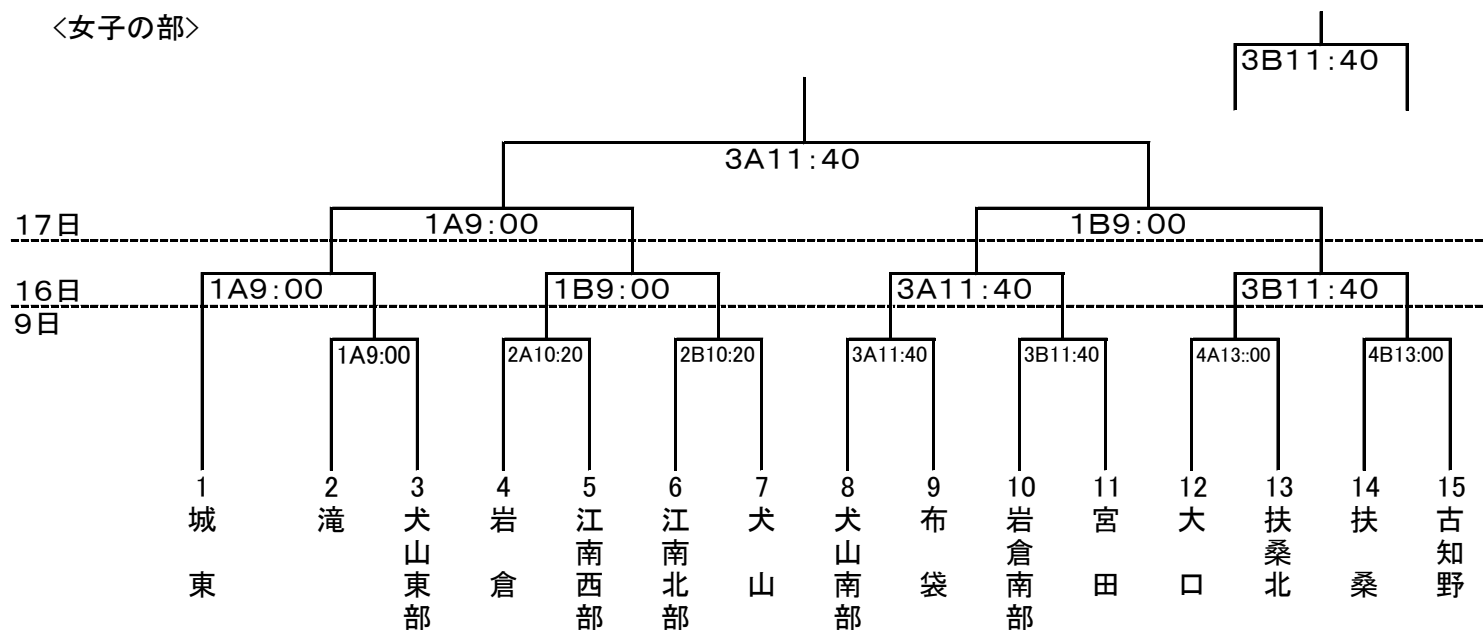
〈女子の部〉

3B11:40

3A11:40

17日
1A9:00
1B9:00

16日
1A9:00
1B9:00
3A11:40
3B11:40
9日

1A9:00
2A10:20
2B10:20
3A11:40
3B11:40
4A13::00
4B13:00

1 城東
2 滝
3 犬山東部
4 岩倉
5 江南西部
6 江南北部
7 犬山
8 犬山南部
9 布袋
10 岩倉南部
11 宮田
12 大口
13 扶桑北
14 扶桑
15 古知野